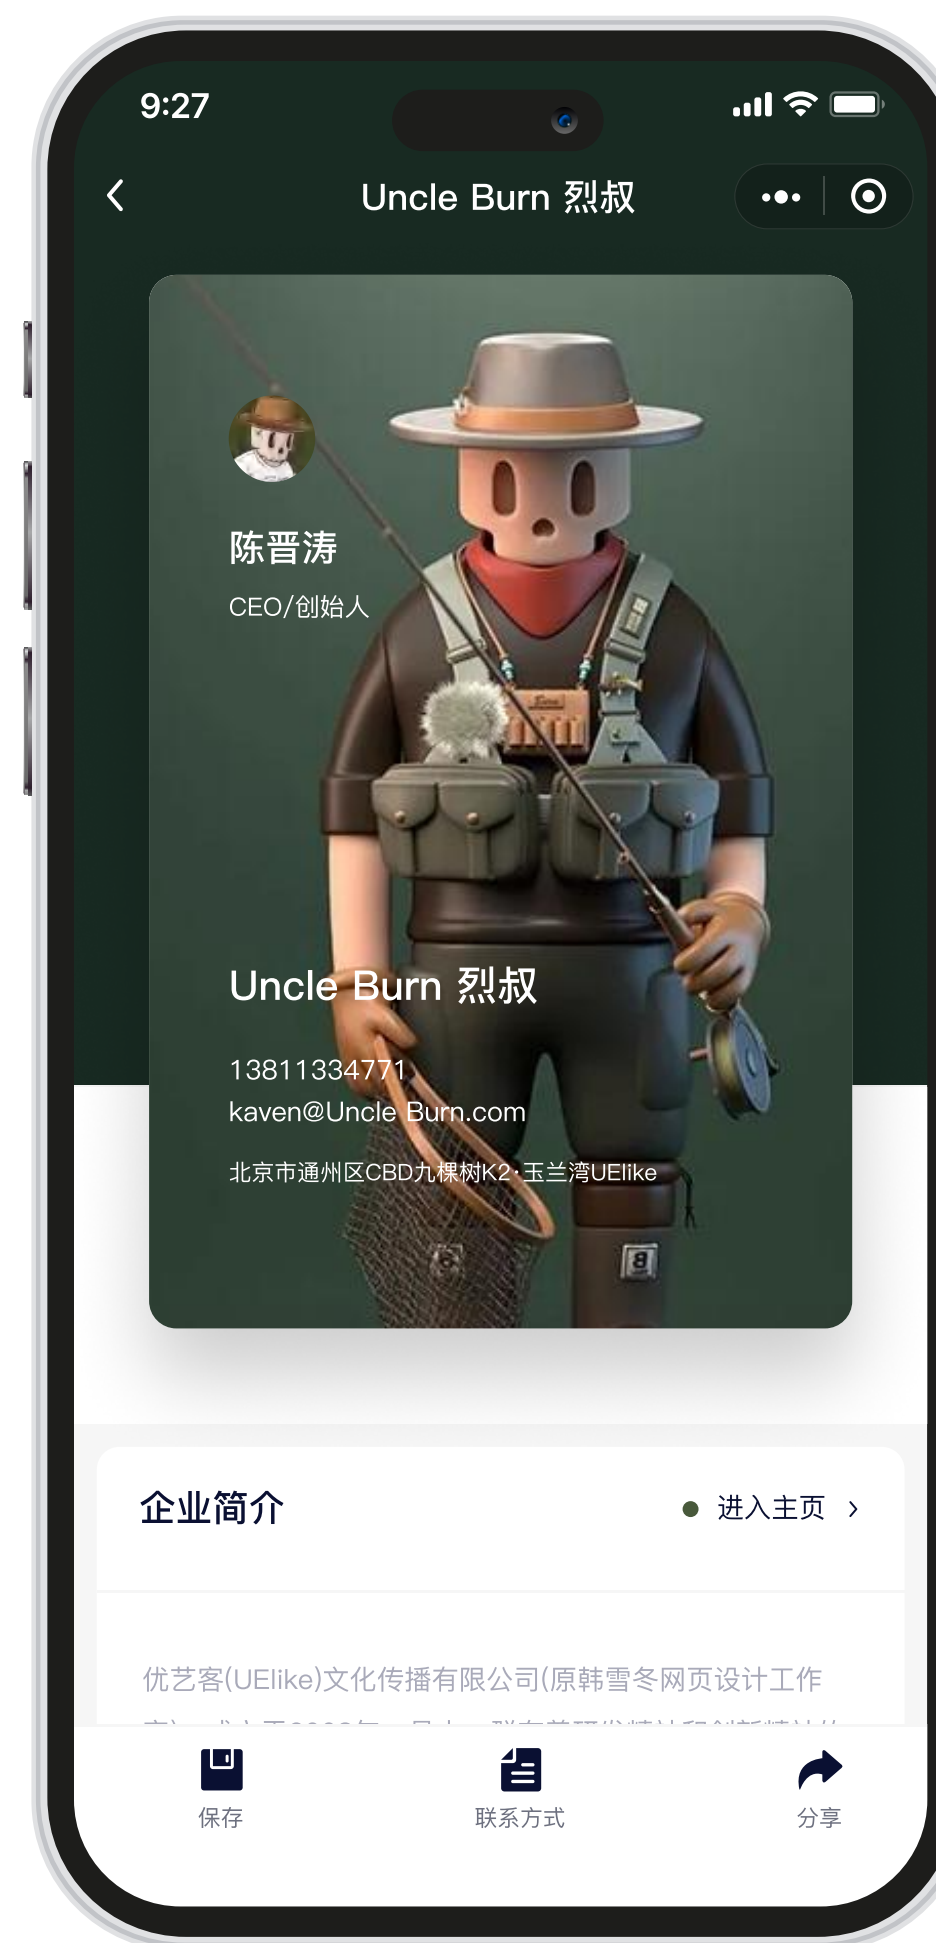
9:27

Uncle Burn 烈叔

陈晋涛

CEO/创始人

Uncle Burn 烈叔

13811334771
kaven@Uncle Burn.com

北京市通州区CBD九棵树K2·玉兰湾UElike

企业简介

进入主页 ›

优艺客(UElike)文化传播有限公司(原韩雪冬网页设计工作

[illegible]

保存

联系方式

分享